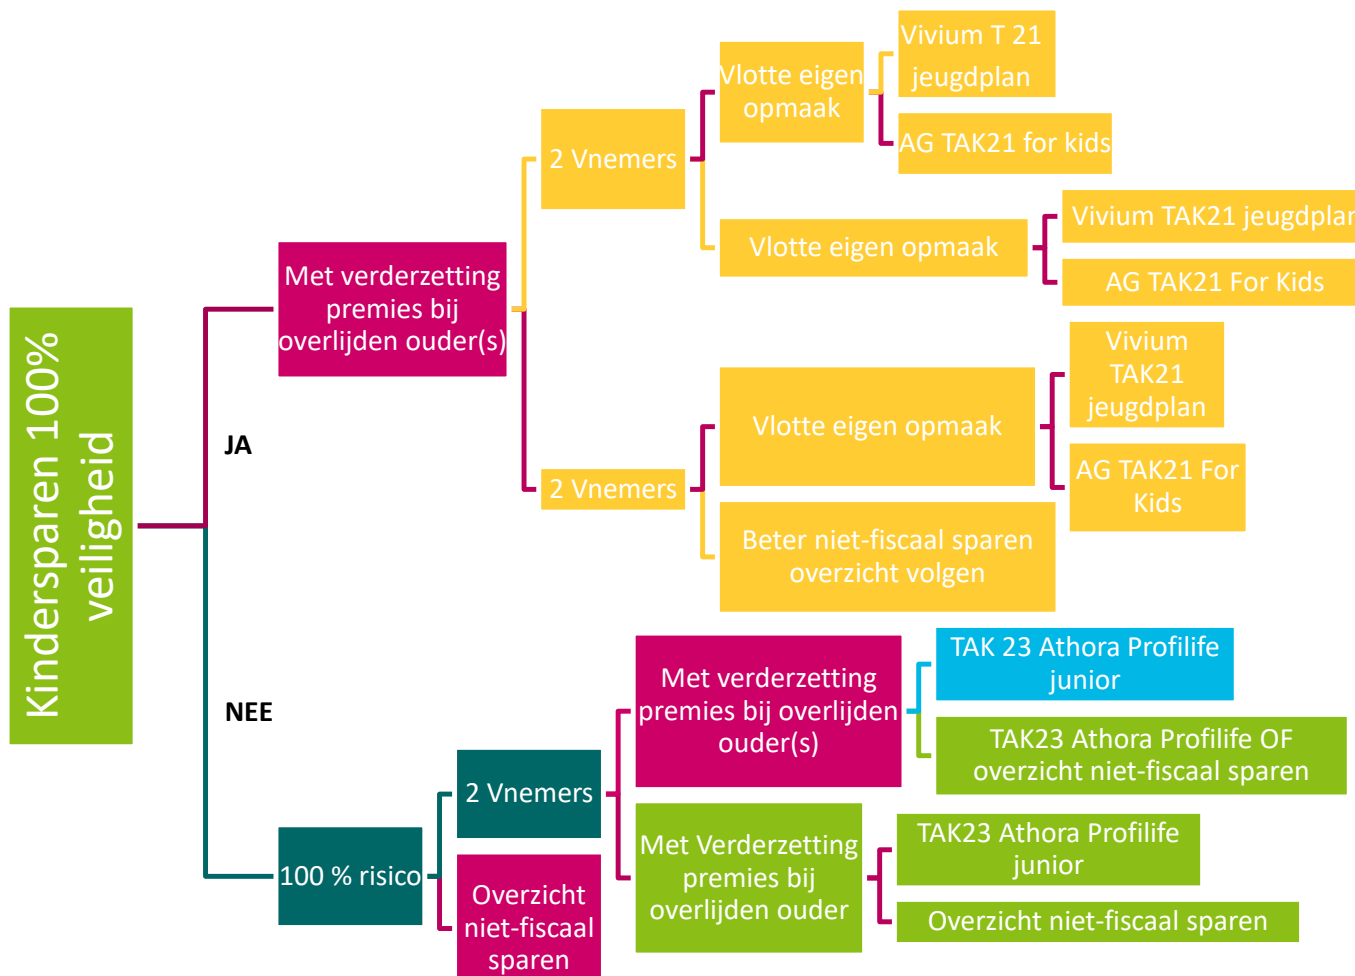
Kindersparen 100% veiligheid

JA

Met verderzetting premies bij overlijden ouder(s)

2 Vnemers

Vlotte eigen opmaak

Vivium T 21 jeugdplan

AG TAK21 for kids

Vlotte eigen opmaak

Vivium TAK21 jeugdplan

AG TAK21 For Kids

2 Vnemers

Vlotte eigen opmaak

Vivium TAK21 jeugdplan

AG TAK21 For Kids

Beter niet-fiscaal sparen overzicht volgen

NEE

100 % risico

2 Vnemers

Met verderzetting premies bij overlijden ouder(s)

TAK 23 Athora Profilife junior

TAK23 Athora Profilife OF overzicht niet-fiscaal sparen

Met Verderzetting premies bij overlijden ouder

TAK23 Athora Profilife junior

Overzicht niet-fiscaal sparen

Overzicht niet-fiscaal sparen